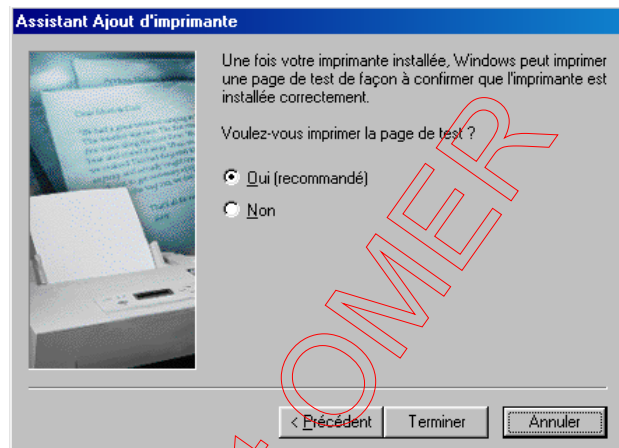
Assistant Ajout d'imprimante

Une fois votre imprimante installée, Windows peut imprimer une page de test de façon à confirmer que l'imprimante est installée correctement.

Voulez-vous imprimer la page de test ?

Oui (recommandé)

Non

OMER

< Précédent

Terminer

Annuler